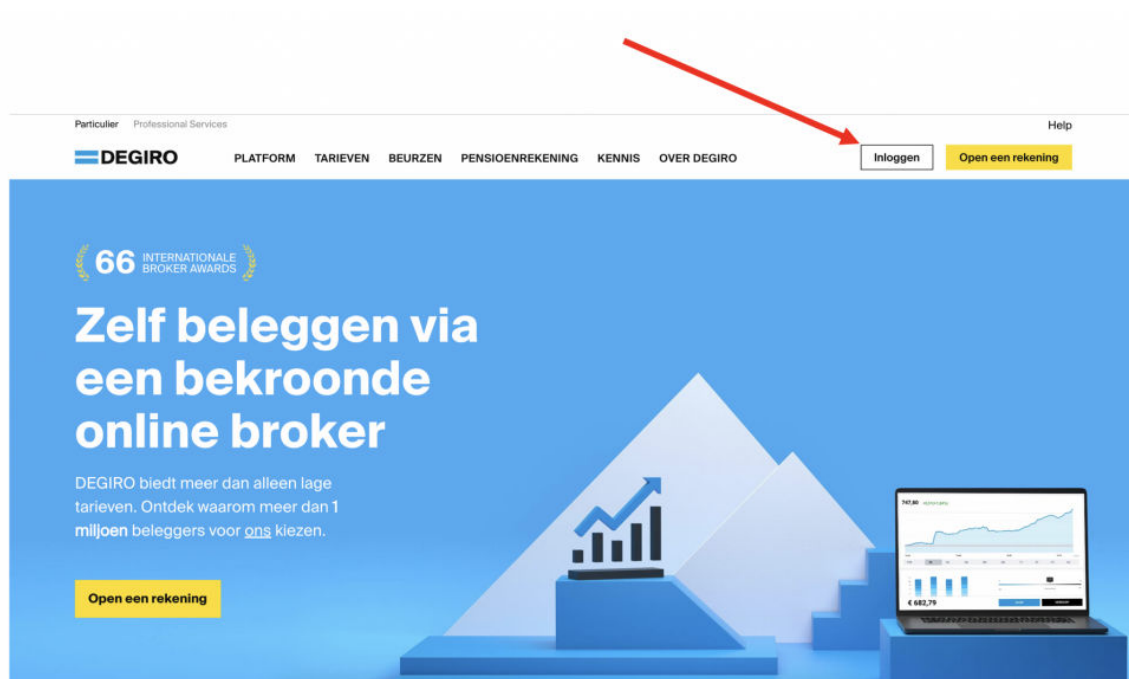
Particulier Professional Services

Help

DEGIRO PLATFORM TARIEVEN BEURZEN PENSIOENREKENING KENNIS OVER DEGIRO

Inloggen

Open een rekening

66 INTERNATIONALE BROKER AWARDS

Zelf beleggen via een bekroonde online broker

DEGIRO biedt meer dan alleen lage tarieven. Ontdek waarom meer dan 1 miljoen beleggers voor ons kiezen.

Open een rekening

747,60

€ 682,79